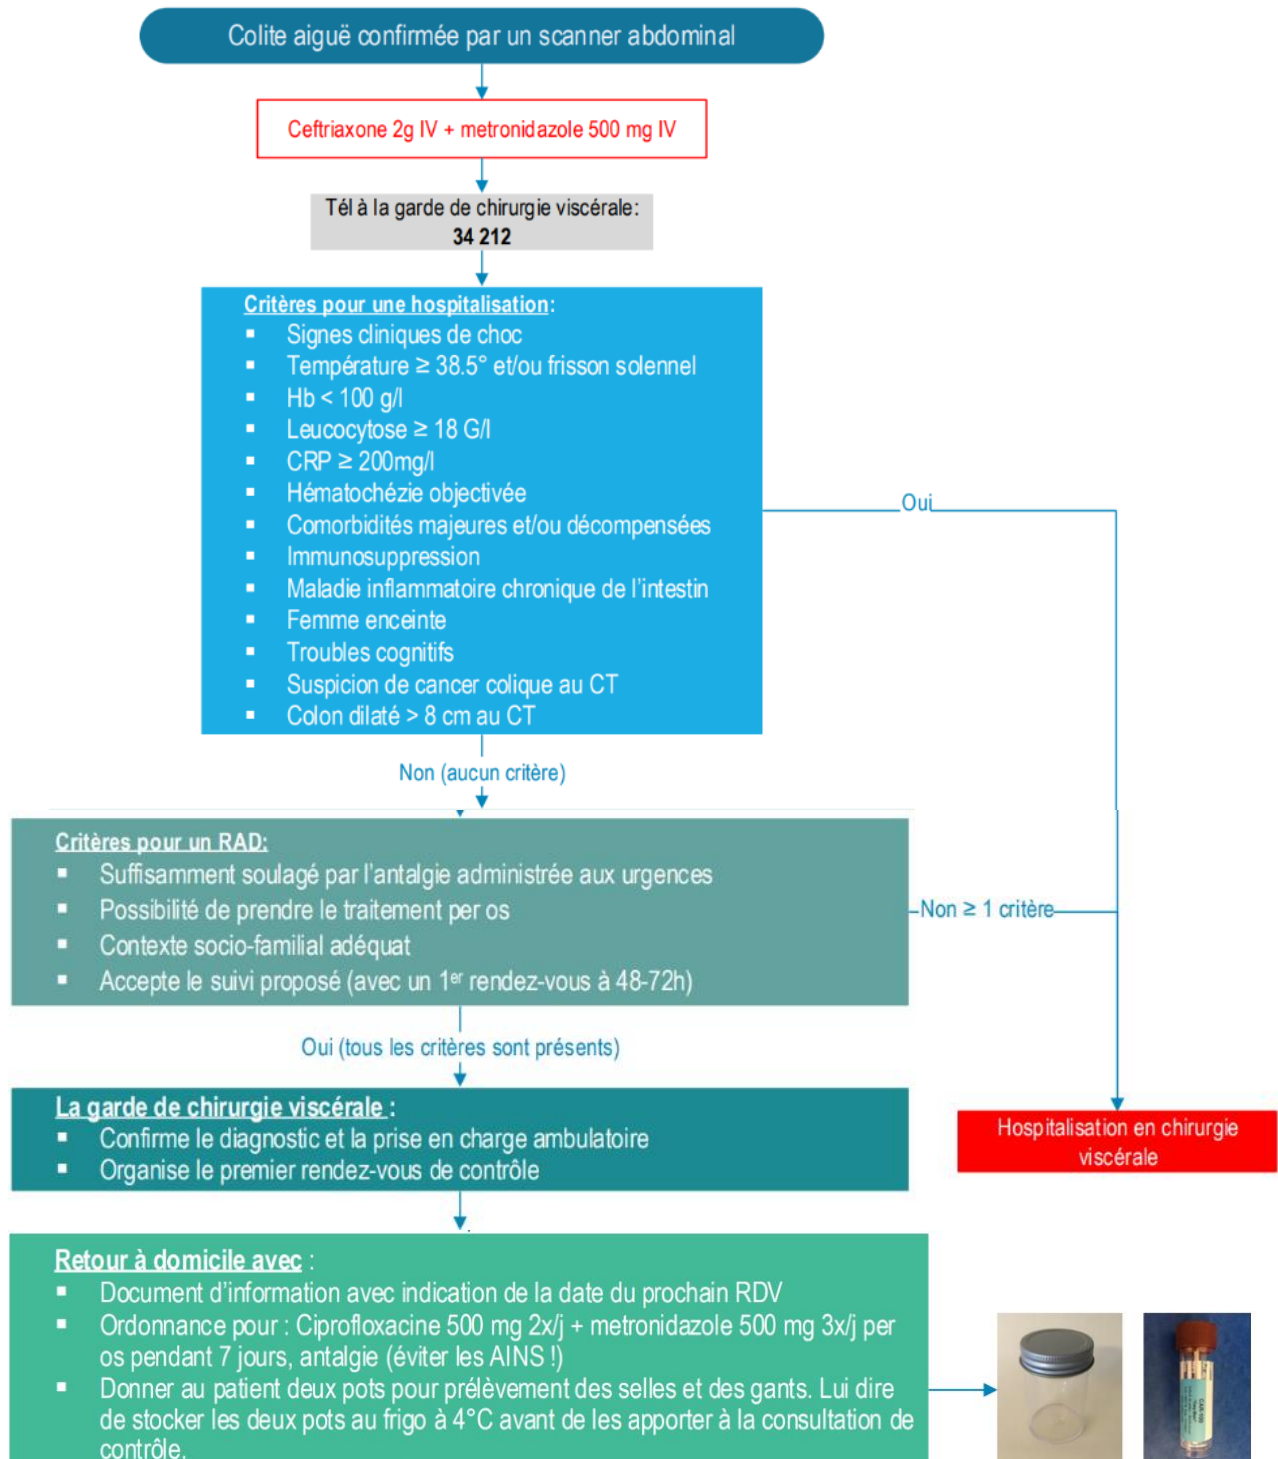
Colite aiguë confirmée par un scanner abdominal

Ceftriaxone 2g IV + metronidazole 500 mg IV

Tél à la garde de chirurgie viscérale:
34 212

Critères pour une hospitalisation:
- Signes cliniques de choc
- Température ≥ 38.5° et/ou frisson solennel
- Hb < 100 g/l
- Leucocytose ≥ 18 G/l
- CRP ≥ 200mg/l
- Hématochézie objectivée
- Comorbidités majeures et/ou décompensées
- Immunosuppression
- Maladie inflammatoire chronique de l'intestin
- Femme enceinte
- Troubles cognitifs
- Suspicion de cancer colique au CT
- Colon dilaté > 8 cm au CT

Oui

Non (aucun critère)

Critères pour un RAD:
- Suffisamment soulagé par l'antalgie administrée aux urgences
- Possibilité de prendre le traitement per os
- Contexte socio-familial adéquat
- Accepte le suivi proposé (avec un 1$^{er}$ rendez-vous à 48-72h)

Non ≥ 1 critère

Oui (tous les critères sont présents)

La garde de chirurgie viscérale :
- Confirme le diagnostic et la prise en charge ambulatoire
- Organise le premier rendez-vous de contrôle

Hospitalisation en chirurgie viscérale

Retour à domicile avec :
- Document d'information avec indication de la date du prochain RDV
- Ordonnance pour : Ciprofloxacine 500 mg 2x/j + metronidazole 500 mg 3x/j per os pendant 7 jours, antalgie (éviter les AINS !)
- Donner au patient deux pots pour prélèvement des selles et des gants. Lui dire de stocker les deux pots au frigo à 4°C avant de les apporter à la consultation de contrôle.